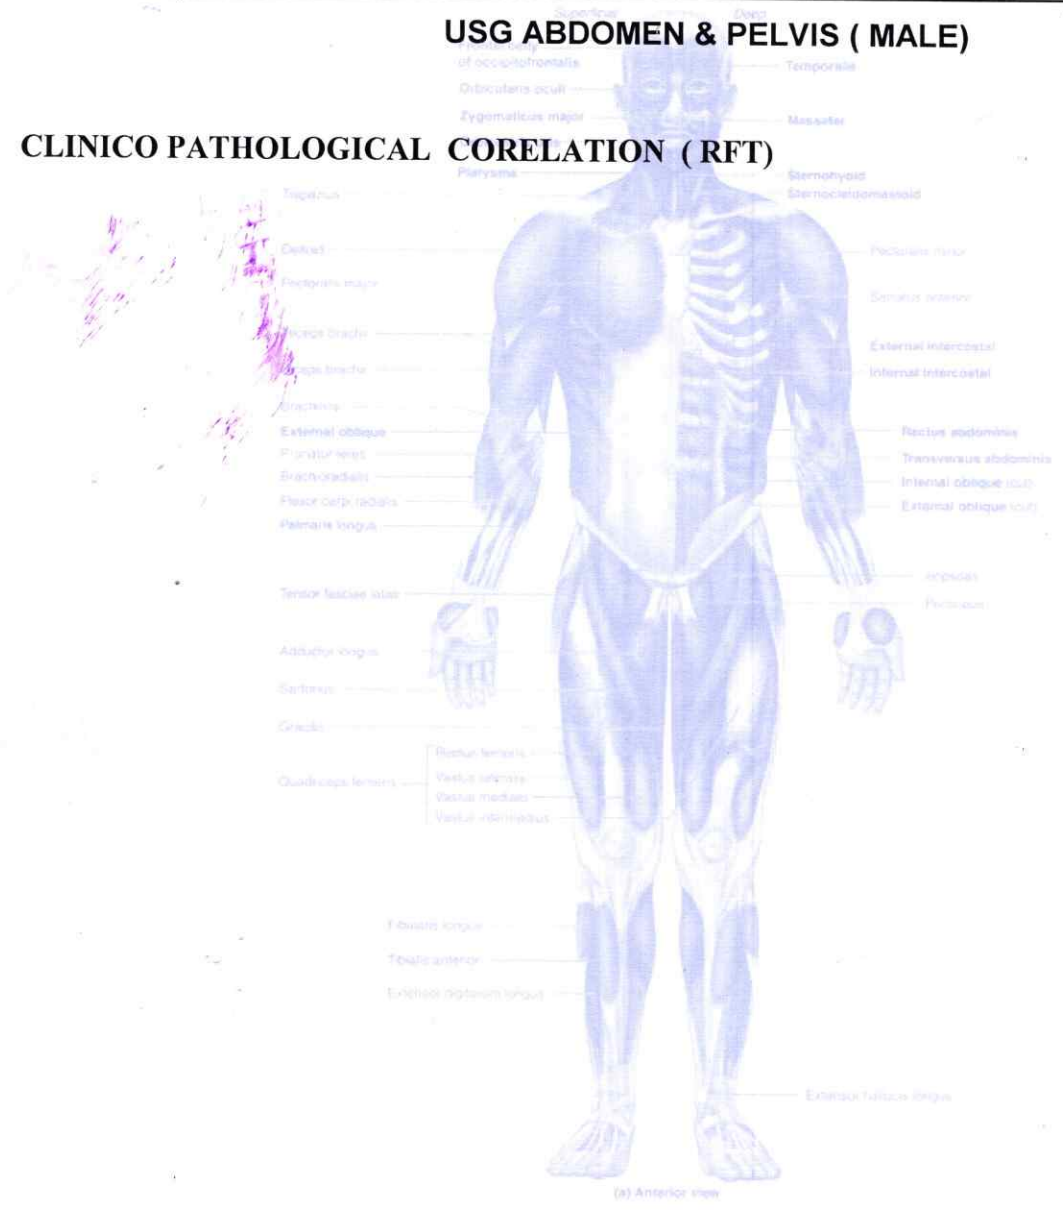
USG ABDOMEN & PELVIS ( MALE)

CLINICO PATHOLOGICAL CORELATION ( RFT)

Superficial Deep
Frontal belly of occipitofrontalis
Orbicularis oculi
Zygomaticus major
Platysma
Trapezius
Deltoid
Pectoralis major
Biceps brachii
Triceps brachii
Brachialis
External oblique
Pronator teres
Brachioradialis
Flexor carpi radialis
Palmaris longus
Tensor fasciae latae
Adductor longus
Sartorius
Gracilis
Quadriceps femoris
Rectus femoris
Vastus lateralis
Vastus medialis
Vastus intermedius
Fibularis longus
Tibialis anterior
Extensor digitorum longus
Temporalis
Masseter
Sternohyoid
Sternocleidomastoid
Pectoralis minor
Serratus anterior
External intercostal
Internal intercostal
Rectus abdominis
Transversus abdominis
Internal oblique (cut)
External oblique (cut)
Iliopsoas
Pectineus
Extensor hallucis longus
(a) Anterior view